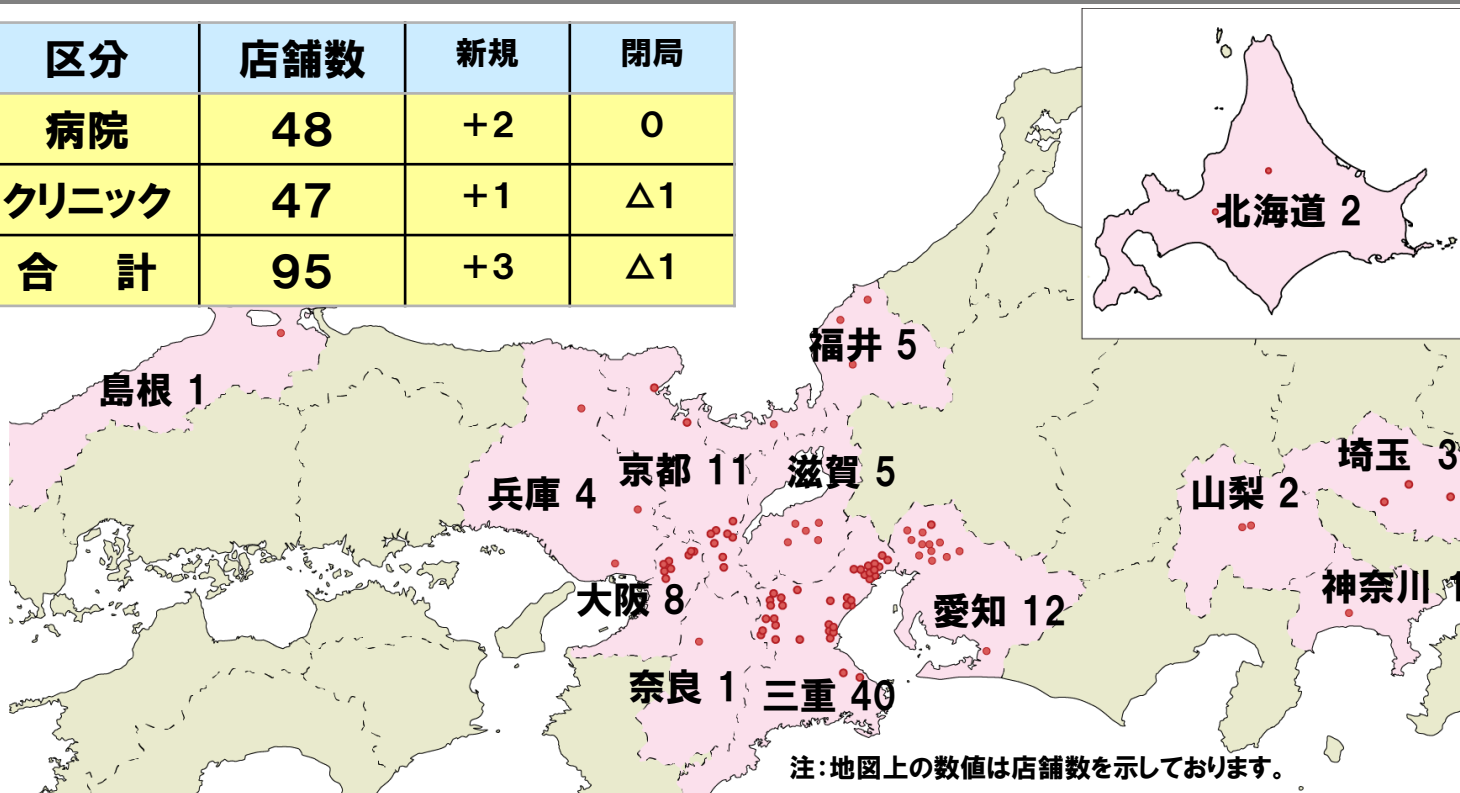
| 区分 | 店舗数 | 新規 | 閉局 |
|---|---|---|---|
| 病院 | 48 | +2 | 0 |
| クリニック | 47 | +1 | △1 |
| 合　計 | 95 | +3 | △1 |

北海道 2

福井 5

島根 1

京都 11

滋賀 5

兵庫 4

山梨 2

埼玉 3

大阪 8

愛知 12

神奈川 1

奈良 1

三重 40

注：地図上の数値は店舗数を示しております。